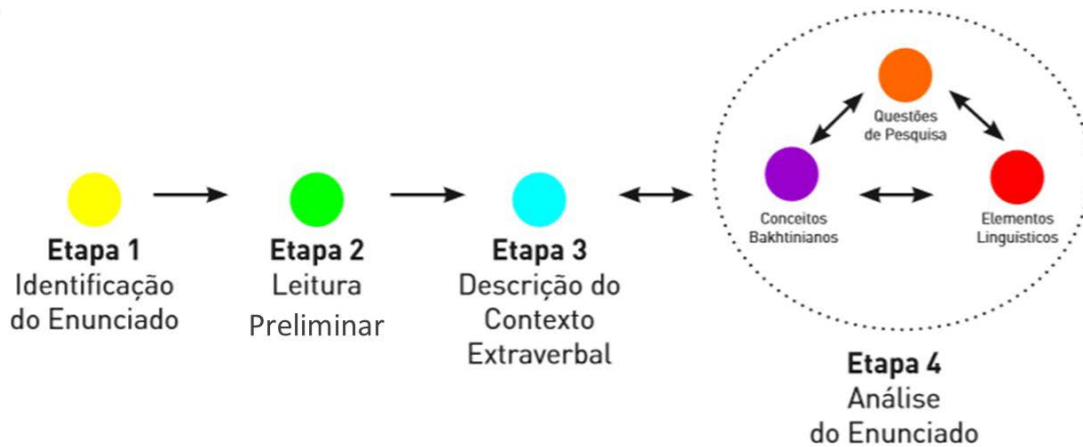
Etapa 1
Identificação do Enunciado

Etapa 2
Leitura Preliminar

Etapa 3
Descrição do Contexto Extraverbal

Questões de Pesquisa

Conceitos Bakhtinianos

Elementos Linguísticos

Etapa 4
Análise do Enunciado